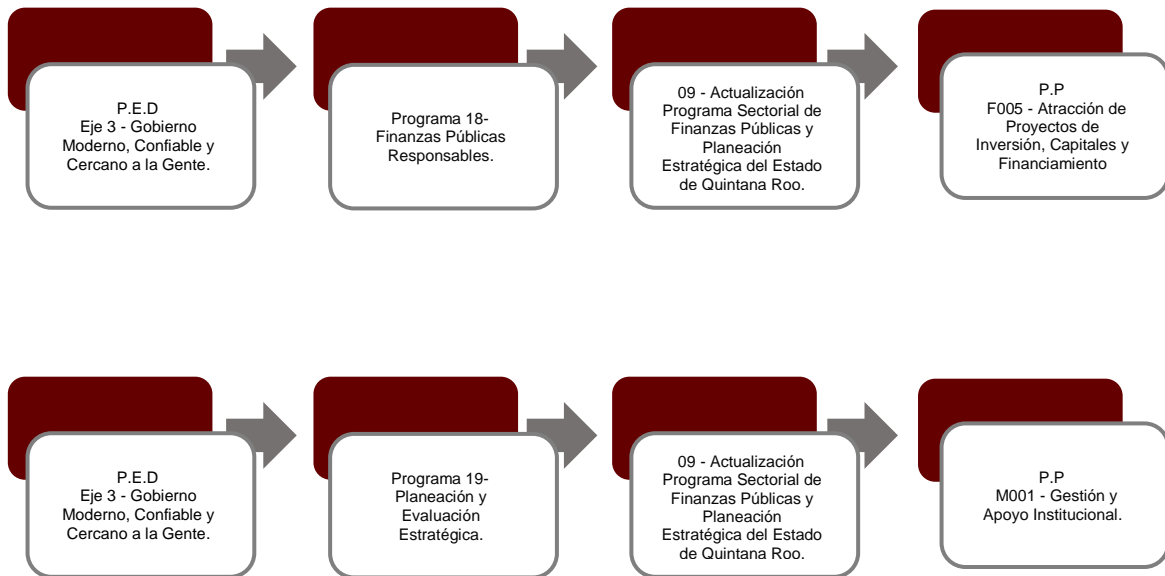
P.E.D
Eje 3 - Gobierno Moderno, Confiable y Cercano a la Gente.

Programa 18- Finanzas Públicas Responsables.

09 - Actualización Programa Sectorial de Finanzas Públicas y Planeación Estratégica del Estado de Quintana Roo.

P.P
F005 - Atracción de Proyectos de Inversión, Capitales y Financiamiento

P.E.D
Eje 3 - Gobierno Moderno, Confiable y Cercano a la Gente.

Programa 19- Planeación y Evaluación Estratégica.

09 - Actualización Programa Sectorial de Finanzas Públicas y Planeación Estratégica del Estado de Quintana Roo.

P.P
M001 - Gestión y Apoyo Institucional.